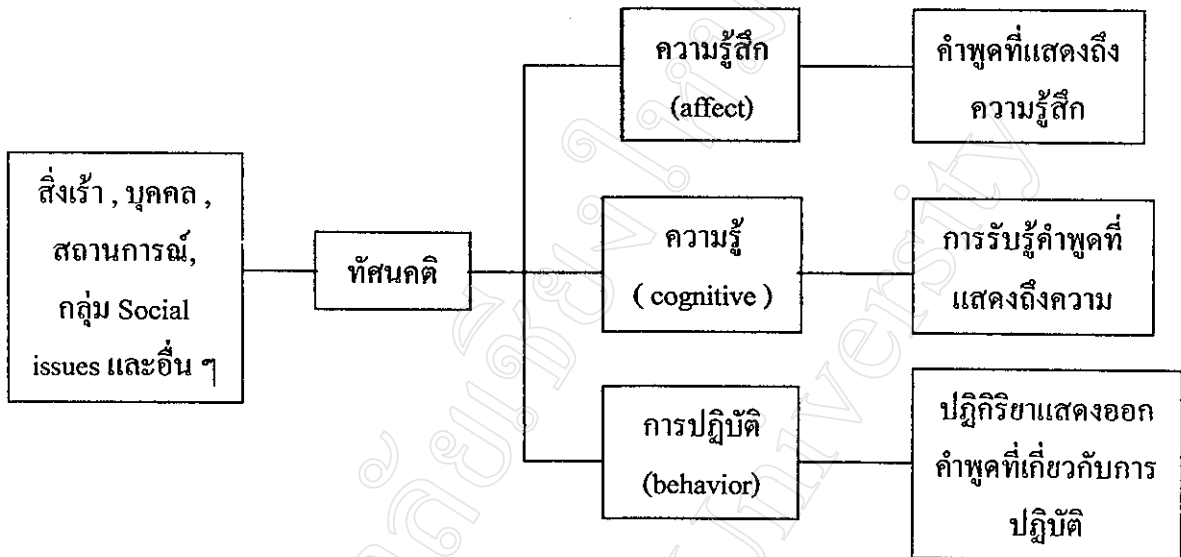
สิ่งเร้า , บุคคล , สถานการณ์, กลุ่ม Social issues และอื่น ๆ

ทัศนคติ

ความรู้สึก (affect)

คำพูดที่แสดงถึงความรู้สึก

ความรู้ ( cognitive )

การรับรู้คำพูดที่แสดงถึงความ

การปฏิบัติ (behavior)

ปฏิกิริยาแสดงออก คำพูดที่เกี่ยวกับการปฏิบัติ